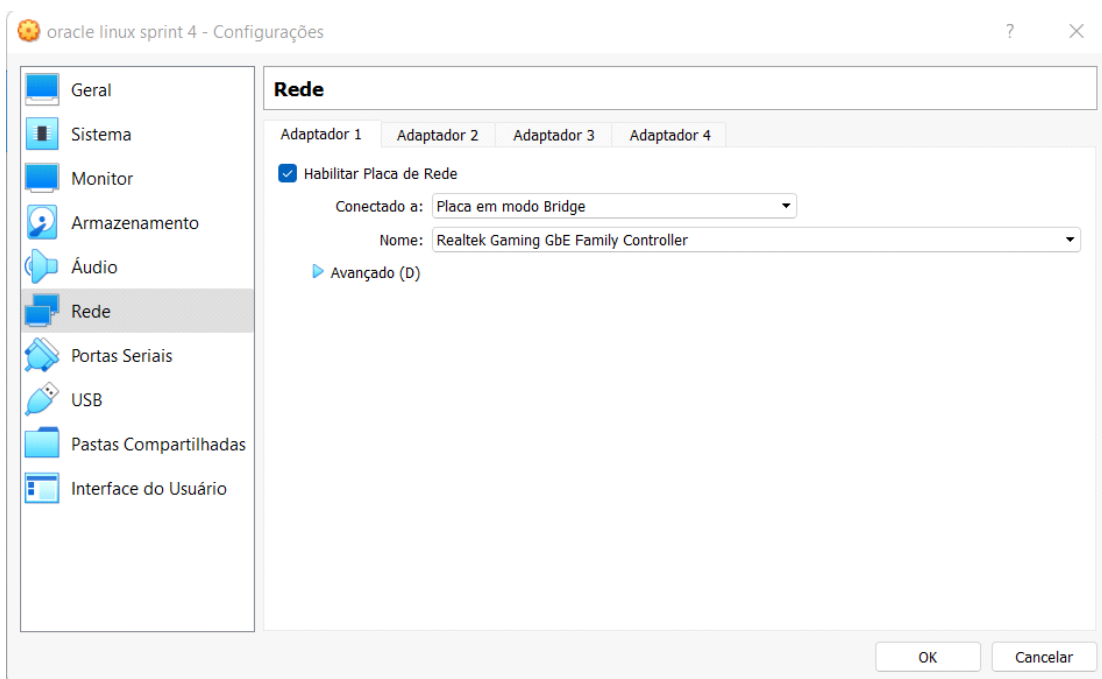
oracle linux sprint 4 - Configurações
?
×

Geral
Sistema
Monitor
Armazenamento
Áudio
Rede
Portas Seriais
USB
Pastas Compartilhadas
Interface do Usuário

Rede

Adaptador 1 | Adaptador 2 | Adaptador 3 | Adaptador 4

Habilitar Placa de Rede
Conectado a: Placa em modo Bridge
Nome: Realtek Gaming GbE Family Controller
Avançado (D)

OK
Cancelar